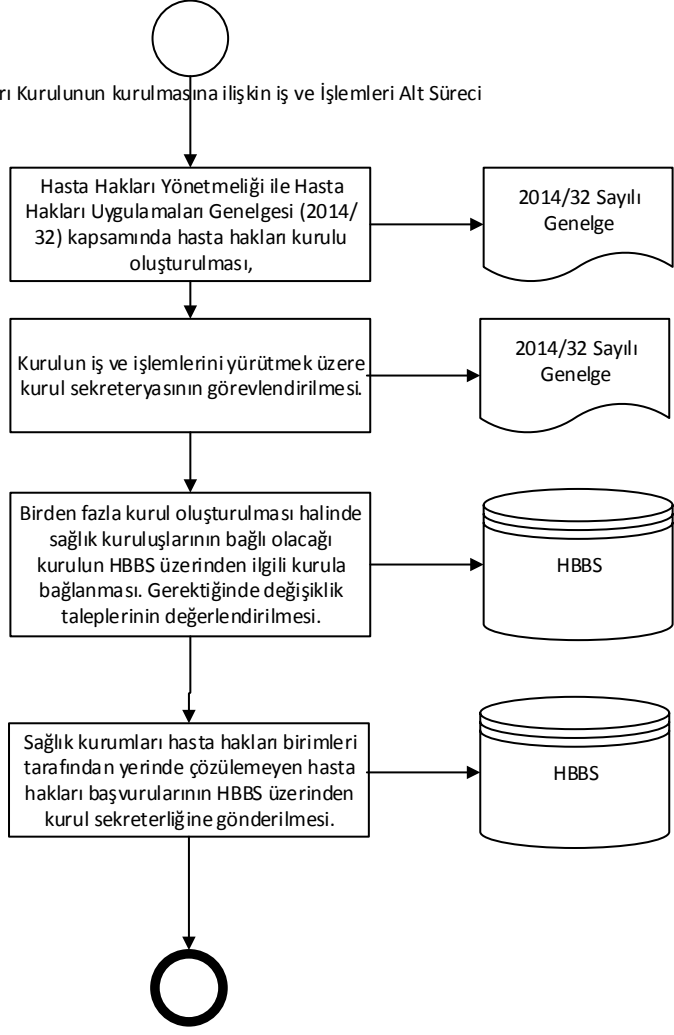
rı Kurulunun kurulmasına ilişkin iş ve İşlemleri Alt Süreci

Hasta Hakları Yönetmeliği ile Hasta Hakları Uygulamaları Genelgesi (2014/32) kapsamında hasta hakları kurulu oluşturulması,

2014/32 Sayılı Genelge

Kurulun iş ve işlemlerini yürütmek üzere kurul sekreteryasının görevlendirilmesi.

2014/32 Sayılı Genelge

Birden fazla kurul oluşturulması halinde sağlık kuruluşlarının bağlı olacağı kurulun HBBS üzerinden ilgili kurula bağlanması. Gerektiğinde değişiklik taleplerinin değerlendirilmesi.

HBBS

Sağlık kurumları hasta hakları birimleri tarafından yerinde çözülemeyen hasta hakları başvurularının HBBS üzerinden kurul sekreterliğine gönderilmesi.

HBBS